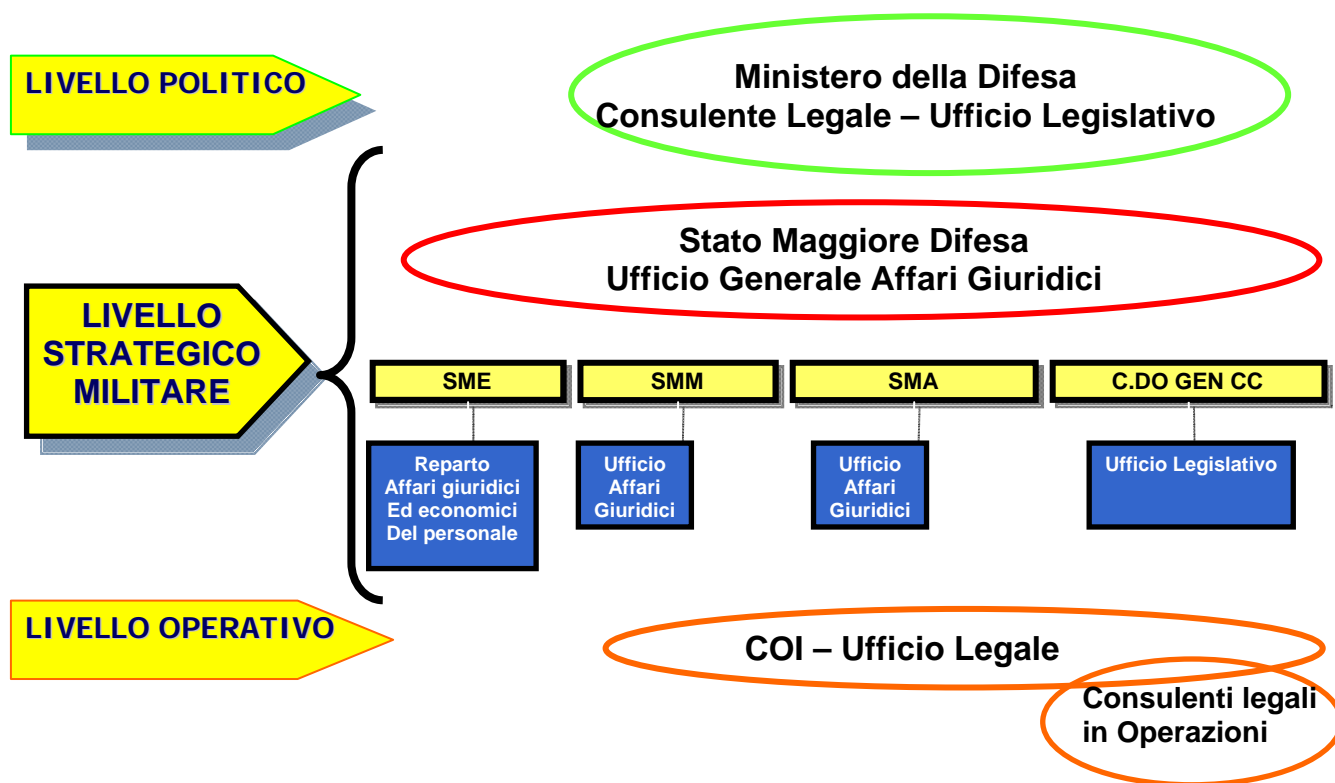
LIVELLO POLITICO

Ministero della Difesa
Consulente Legale – Ufficio Legislativo

Stato Maggiore Difesa
Ufficio Generale Affari Giuridici

LIVELLO STRATEGICO MILITARE

SME

Reparto
Affari giuridici
Ed economici
Del personale

SMM

Ufficio
Affari
Giuridici

SMA

Ufficio
Affari
Giuridici

C.DO GEN CC

Ufficio Legislativo

LIVELLO OPERATIVO

COI – Ufficio Legale

Consulenti legali
in Operazioni